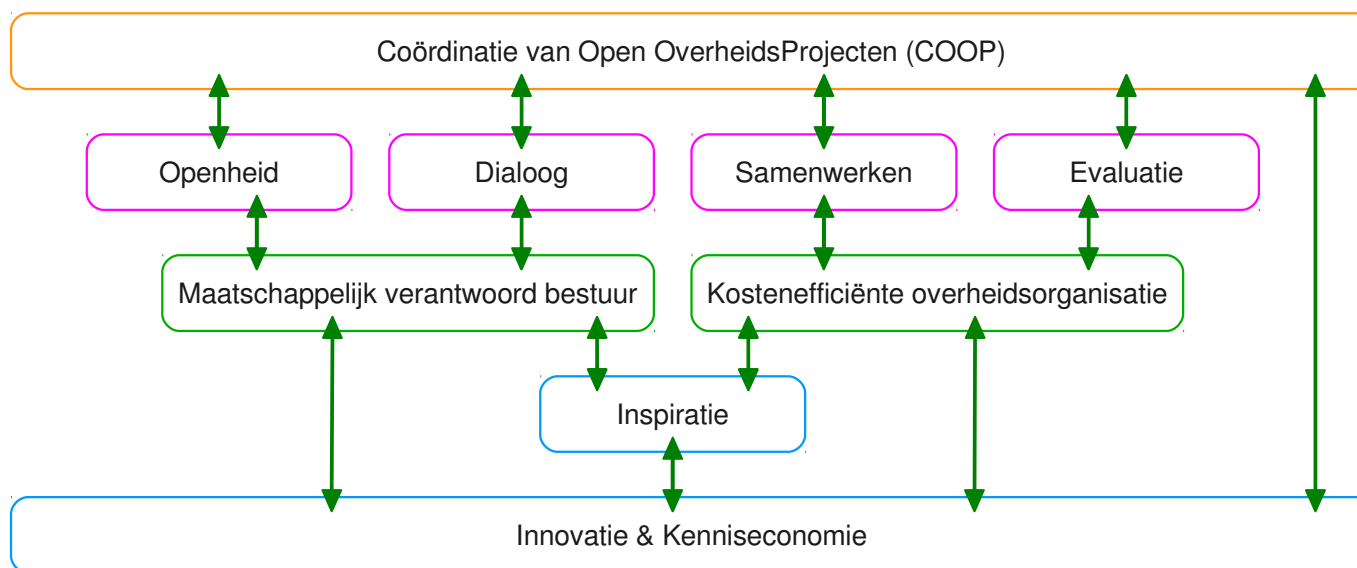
Coördinatie van Open OverheidsProjecten (COOP)

Openheid

Dialoog

Samenwerken

Evaluatie

Maatschappelijk verantwoord bestuur

Kostenefficiënte overheidsorganisatie

Inspiratie

Innovatie & Kenniseconomie